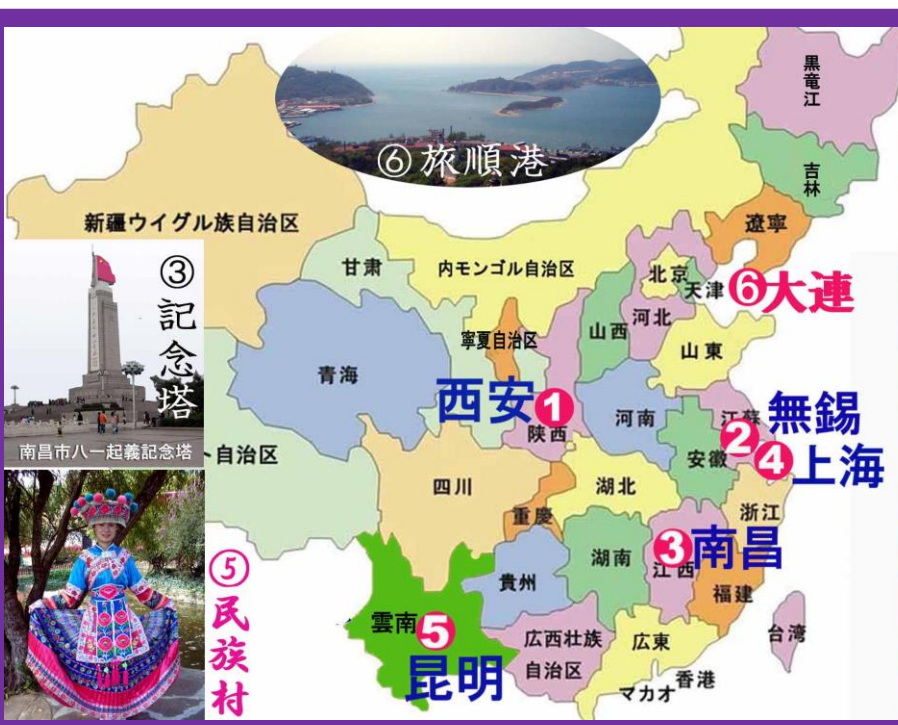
⑥旅順港

黒竜江

吉林

遼寧

新疆ウイグル族自治区

③
記
念
塔

南昌市八一起義記念塔

甘粛

内モンゴル自治区

北京

天津

6大連

寧夏自治区

山西

河北

山東

青海

西安1

陝西

河南

江蘇

無錫

2 4上海

安徽

自治区

四川

湖北

浙江

重慶

3南昌

湖南

江西

貴州

福建

⑤
民
族
村

雲南5

昆明

広西壮族自治区

広東

台湾

マカオ

香港